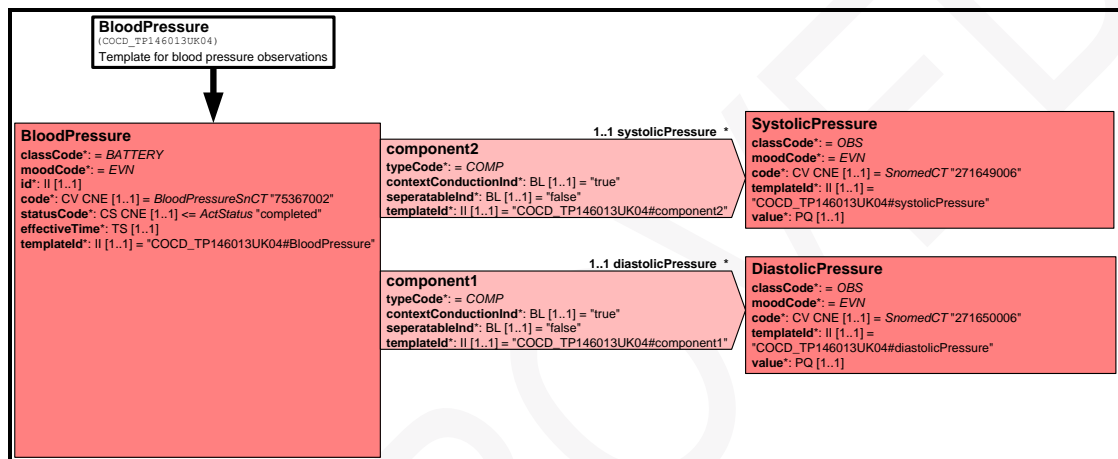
BloodPressure
(COCD_TP146013UK04)
Template for blood pressure observations

BloodPressure
classCode*: = BATTERY
moodCode*: = EVN
id*: II [1..1]
code*: CV CNE [1..1] = BloodPressureSnCT "75367002"
statusCode*: CS CNE [1..1] <= ActStatus "completed"
effectiveTime*: TS [1..1]
templateId*: II [1..1] = "COCD_TP146013UK04#BloodPressure"

1..1 systolicPressure *
component2
typeCode*: = COMP
contextConductionInd*: BL [1..1] = "true"
seperatableInd*: BL [1..1] = "false"
templateId*: II [1..1] = "COCD_TP146013UK04#component2"

SystolicPressure
classCode*: = OBS
moodCode*: = EVN
code*: CV CNE [1..1] = SnomedCT "271649006"
templateId*: II [1..1] = "COCD_TP146013UK04#systolicPressure"
value*: PQ [1..1]

1..1 diastolicPressure *
component1
typeCode*: = COMP
contextConductionInd*: BL [1..1] = "true"
seperatableInd*: BL [1..1] = "false"
templateId*: II [1..1] = "COCD_TP146013UK04#component1"

DiastolicPressure
classCode*: = OBS
moodCode*: = EVN
code*: CV CNE [1..1] = SnomedCT "271650006"
templateId*: II [1..1] = "COCD_TP146013UK04#diastolicPressure"
value*: PQ [1..1]